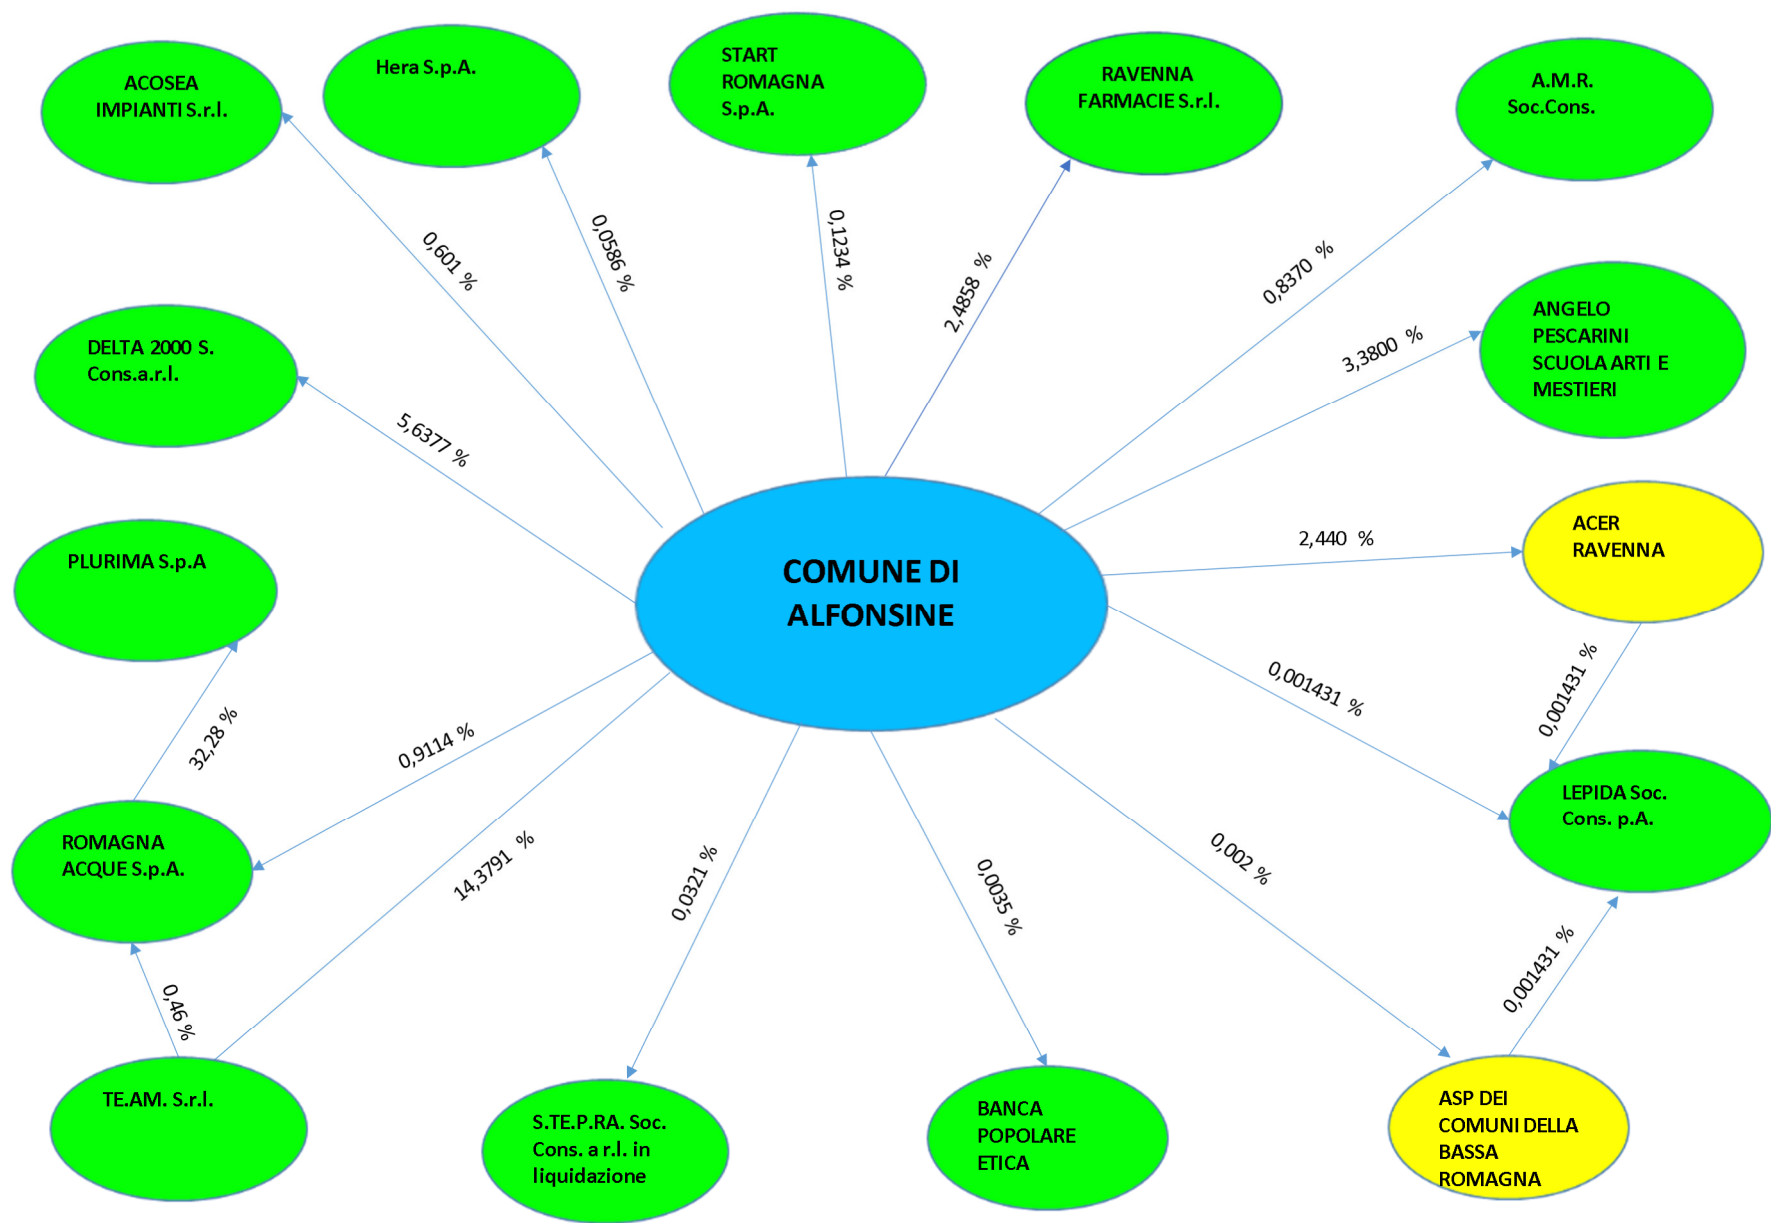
ACOSEA IMPIANTI S.r.l.

Hera S.p.A.

START ROMAGNA S.p.A.

RAVENNA FARMACIE S.r.l.

A.M.R. Soc.Cons.

0,601 %

0,0586 %

0,1234 %

2,4858 %

0,8370 %

DELTA 2000 S. Cons.a.r.l.

ANGELO PESCARINI SCUOLA ARTI E MESTIERI

3,3800 %

5,6377 %

PLURIMA S.p.A

COMUNE DI ALFONSINE

ACER RAVENNA

2,440 %

0,001431 %

0,001431 %

32,28 %

0,9114 %

ROMAGNA ACQUE S.p.A.

LEPIDA Soc. Cons. p.A.

14,3791 %

0,0321 %

0,0035 %

0,002 %

0,46 %

0,001431 %

TE.AM. S.r.l.

S.TE.P.RA. Soc. Cons. a r.l. in liquidazione

BANCA POPOLARE ETICA

ASP DEI COMUNI DELLA BASSA ROMAGNA